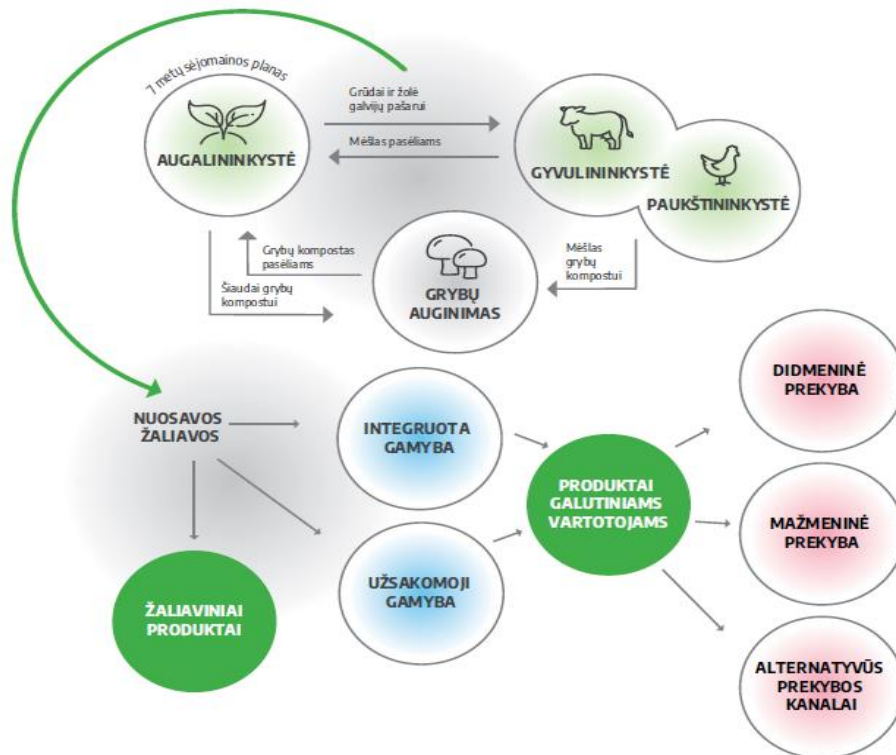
7 metų sėjomainos planas

AUGALININKYSTĖ

Grūdai ir žolė galvijų pašarui

Mėšlas pasėliams

GYVULININKYSTĖ

PAUKŠTININKYSTĖ

Grybų kompostas pasėliams

Šiaudai grybų kompostui

GRYBŲ AUGINIMAS

Mėšlas grybų kompostui

NUOSAVOS ŽALIAVOS

INTEGRUOTA GAMYBA

UŽSAKOMOJI GAMYBA

ŽALIAVINIAI PRODUKTAI

PRODUKTAI GALUTINIAMS VARTOTOJAMS

DIDMENINĖ PREKYBA

MAŽMENINĖ PREKYBA

ALTERNATYVŪS PREKYBOS KANALAI